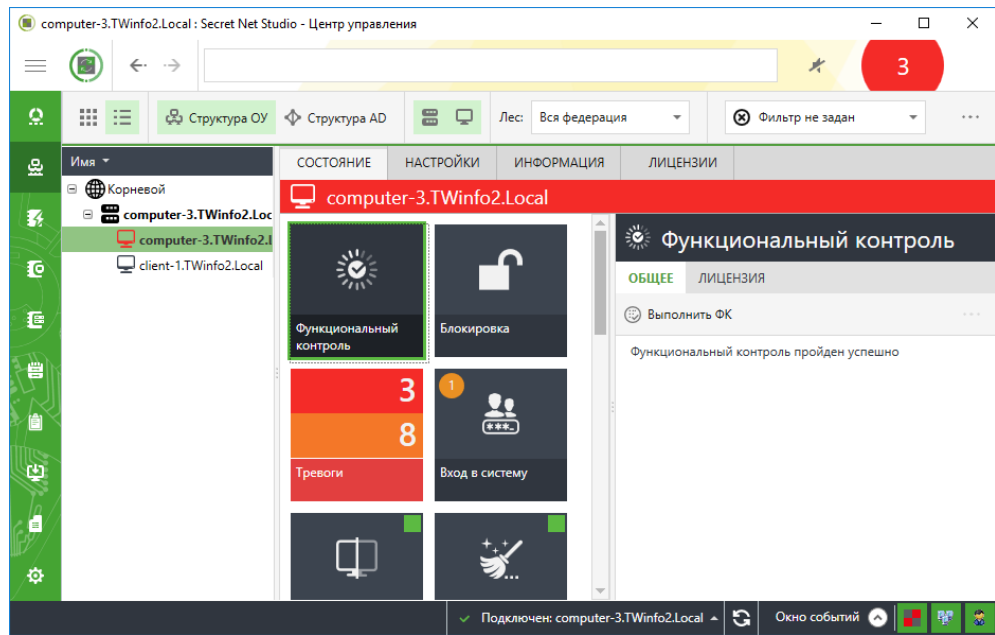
computer-3.TWinfo2.Local : Secret Net Studio - Центр управления

3

Структура ОУ

Структура AD

Лес:

Вся федерация

Фильтр не задан

...

Имя

Корневой

computer-3.TWinfo2.Loc

computer-3.TWinfo2.l

client-1.TWinfo2.Local

СОСТОЯНИЕ

НАСТРОЙКИ

ИНФОРМАЦИЯ

ЛИЦЕНЗИИ

computer-3.TWinfo2.Local

Функциональный контроль

Блокировка

3

8

Тревоги

1

Вход в систему

Функциональный контроль

ОБЩЕЕ

ЛИЦЕНЗИЯ

Выполнить ФК

Функциональный контроль пройден успешно

Подключен: computer-3.TWinfo2.Local

Окно событий